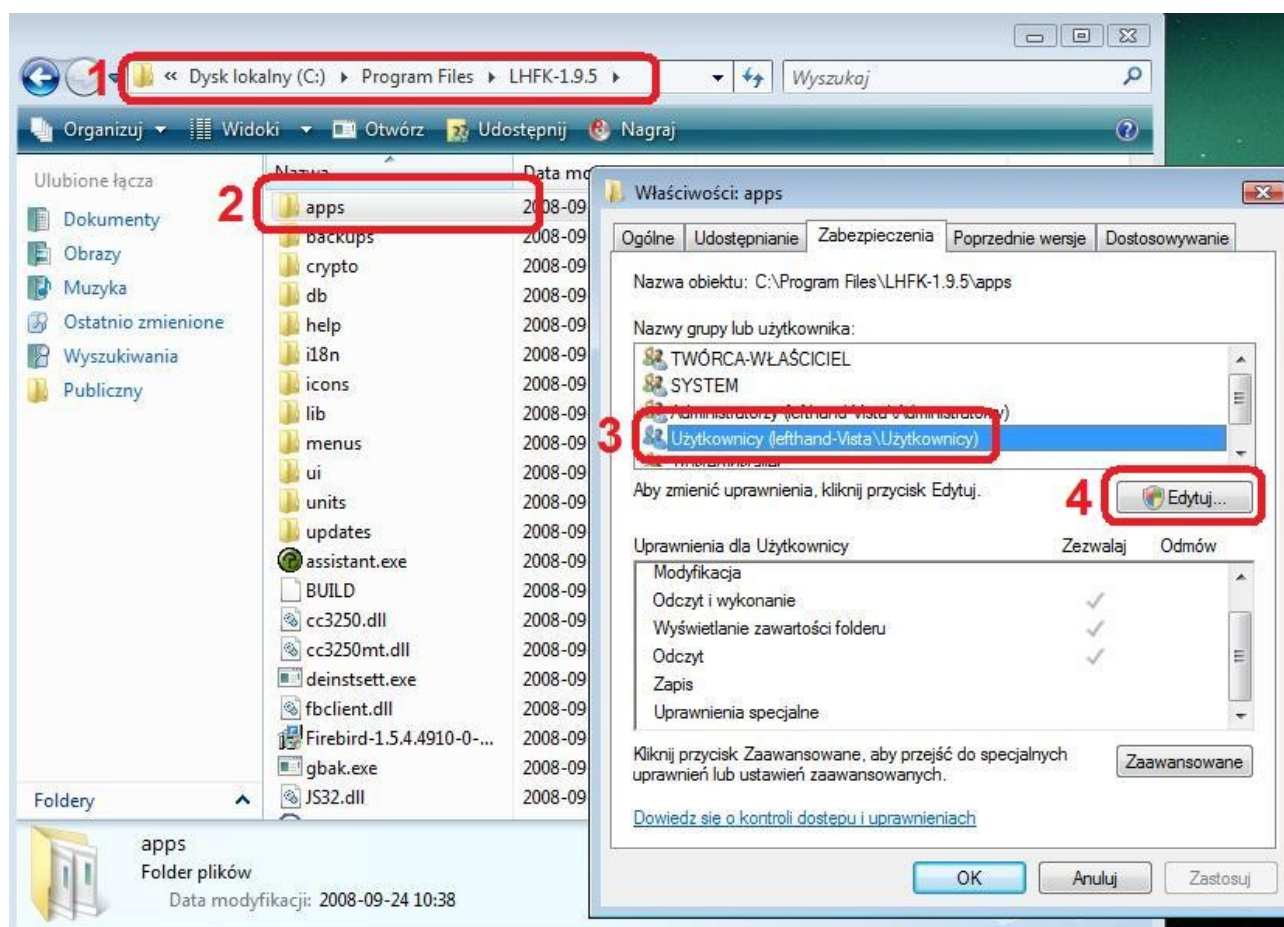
1 « Dysk lokalny (C:) ▸ Program Files ▸ LHFK-1.9.5 ▸

Wyszukaj

Organizuj ▾ Widoki ▾ Otwórz Udostępnij Nagraj

Ulubione łącza
Dokumenty
Obrazy
Muzyka
Ostatnio zmienione
Wyszukiwania
Publiczny

Foldery

Nazwa | Data mo
2 apps 2008-09
backups 2008-09
crypto 2008-09
db 2008-09
help 2008-09
i18n 2008-09
icons 2008-09
lib 2008-09
menus 2008-09
ui 2008-09
units 2008-09
updates 2008-09
assistant.exe 2008-09
BUILD 2008-09
cc3250.dll 2008-09
cc3250mt.dll 2008-09
deinstsett.exe 2008-09
fbclient.dll 2008-09
Firebird-1.5.4.4910-0-... 2008-09
gbak.exe 2008-09
JS32.dll 2008-09

apps
Folder plików
Data modyfikacji: 2008-09-24 10:38

Właściwości: apps

Ogólne | Udostępnianie | Zabezpieczenia | Poprzednie wersje | Dostosowywanie

Nazwa obiektu: C:\Program Files\LHFK-1.9.5\apps

Nazwy grupy lub użytkownika:
TWÓRCA-WŁAŚCICIEL
SYSTEM
Administratorzy (lefthand-Vista\Administratorzy)
3 Użytkownicy (lefthand-Vista\Użytkownicy)
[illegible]

Aby zmienić uprawnienia, kliknij przycisk Edytuj. 4 Edytuj...

Uprawnienia dla Użytkownicy | Zezwalaj | Odmów
Modyfikacja
Odczyt i wykonanie ✓
Wyświetlanie zawartości folderu ✓
Odczyt ✓
Zapis
Uprawnienia specjalne

Kliknij przycisk Zaawansowane, aby przejść do specjalnych uprawnień lub ustawień zaawansowanych. Zaawansowane

Dowiedz się o kontroli dostępu i uprawnieniach

OK Anuluj Zastosuj